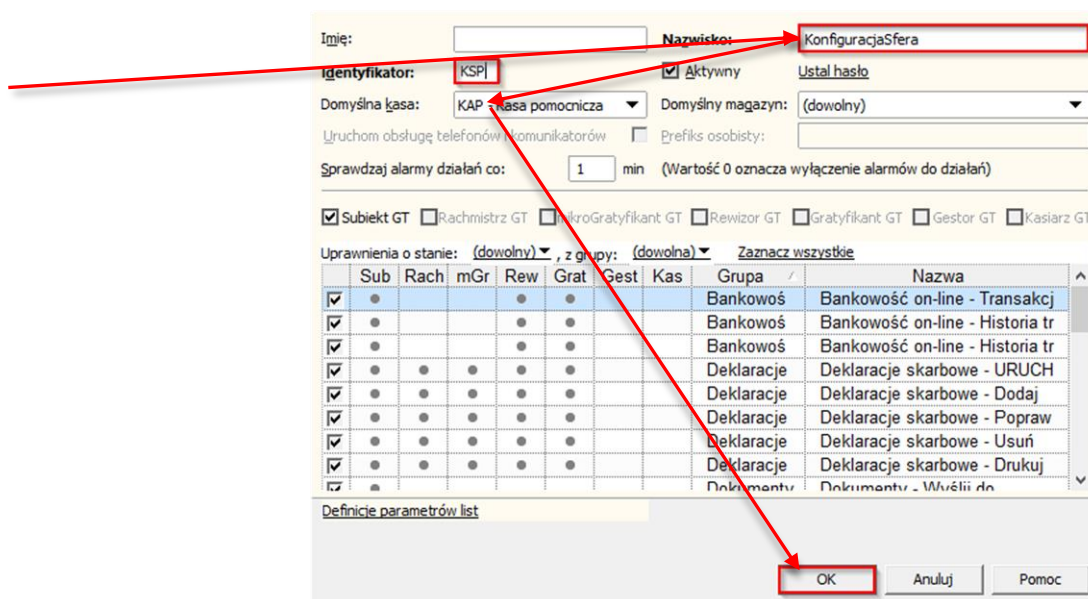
Imię:

Nazwisko: KonfiguracjaSfera

Identyfikator: KSP

Aktywny

Ustal hasło

Domyślna kasa: KAP - Kasa pomocnicza

Domyślny magazyn: (dowolny)

Uruchom obsługę telefonów i komunikatorów

Prefiks osobisty:

Sprawdzaj alarmy działań co: 1 min (Wartość 0 oznacza wyłączenie alarmów do działań)

Subiekt GT Rachmistrz GT mikroGratyfikant GT Rewizor GT Gratyfikant GT Gestor GT Kasiarz GT

Uprawnienia o stanie: (dowolny), z grupy: (dowolna) Zaznacz wszystkie

| | Sub | Rach | mGr | Rew | Grat | Gest | Kas | Grupa | Nazwa |
|---|---|---|---|---|---|---|---|---|---|
| ☑ | ● | | | ● | ● | | | Bankowoś | Bankowość on-line - Transakcj |
| ☑ | ● | | | ● | ● | | | Bankowoś | Bankowość on-line - Historia tr |
| ☑ | ● | | | ● | ● | | | Bankowoś | Bankowość on-line - Historia tr |
| ☑ | ● | ● | ● | ● | ● | | | Deklaracje | Deklaracje skarbowe - URUCH |
| ☑ | ● | ● | ● | ● | ● | | | Deklaracje | Deklaracje skarbowe - Dodaj |
| ☑ | ● | ● | ● | ● | ● | | | Deklaracje | Deklaracje skarbowe - Popraw |
| ☑ | ● | ● | ● | ● | ● | | | Deklaracje | Deklaracje skarbowe - Usuń |
| ☑ | ● | ● | ● | ● | ● | | | Deklaracje | Deklaracje skarbowe - Drukuj |
| ☑ | ● | | | | | | | Dokumenty | Dokumenty - Wyślij do |

Definicje parametrów list

OK Anuluj Pomoc